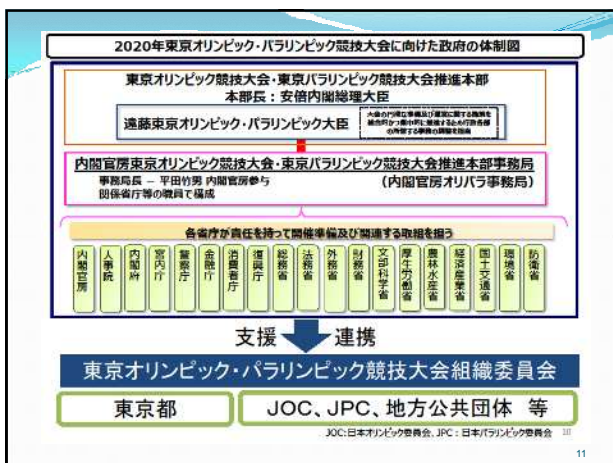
2020年東京オリンピック・パラリンピック競技大会に向けた政府の体制図

東京オリンピック競技大会・東京パラリンピック競技大会推進本部
本部長：安倍内閣総理大臣

遠藤東京オリンピック・パラリンピック大臣

大会の円滑な準備及び運営に関する施策を総合的かつ集中的に推進するため行政各部の所管する事務の調整を担当

内閣官房東京オリンピック競技大会・東京パラリンピック競技大会推進本部事務局
事務局長 ー 平田竹男 内閣官房参与
関係省庁等の職員で構成
（内閣官房オリパラ事務局）

各省庁が責任を持って開催準備及び関連する取組を担う

| 内閣官房 | 人事院 | 内閣府 | 宮内庁 | 警察庁 | 金融庁 | 消費者庁 | 復興庁 | 総務省 | 法務省 | 外務省 | 財務省 | 文部科学省 | 厚生労働省 | 農林水産省 | 経済産業省 | 国土交通省 | 環境省 | 防衛省 |
|---|---|---|---|---|---|---|---|---|---|---|---|---|---|---|---|---|---|---|

支援 連携

東京オリンピック・パラリンピック競技大会組織委員会

東京都

JOC、JPC、地方公共団体 等

JOC:日本オリンピック委員会、JPC：日本パラリンピック委員会 10

11